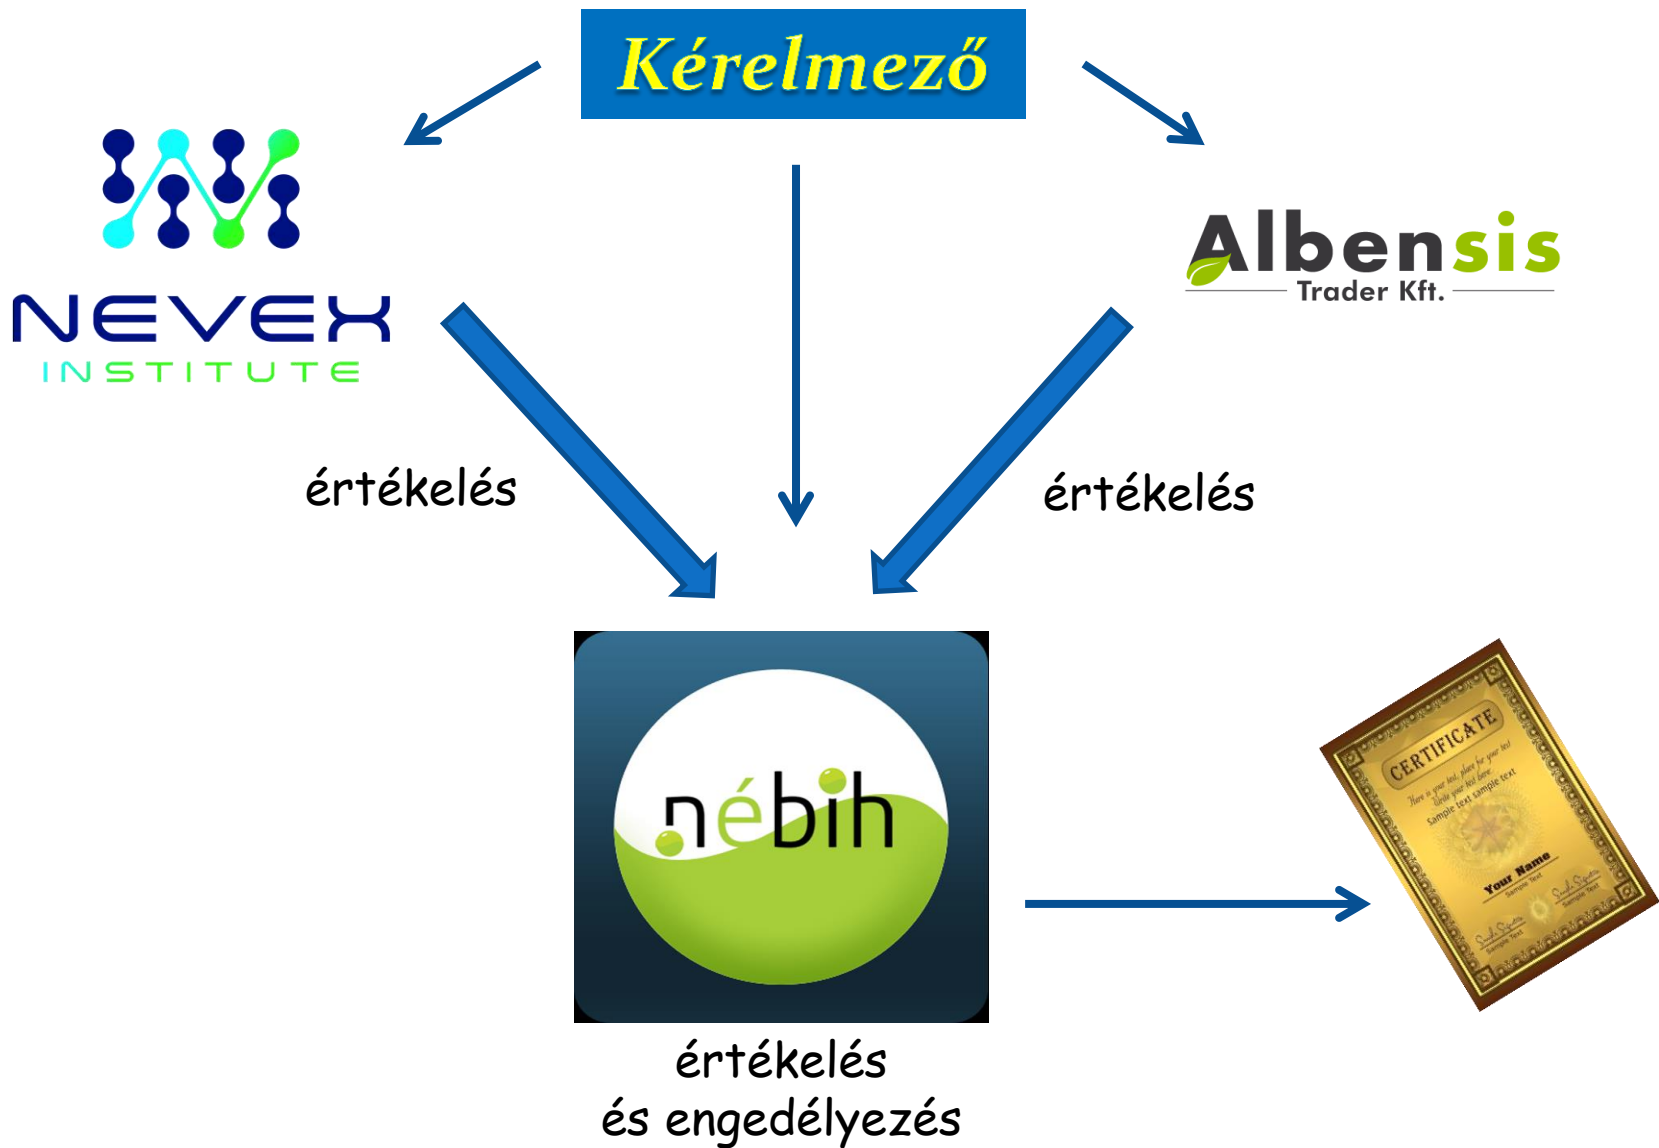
Kérelmező

NEVEX
INSTITUTE

Albensis
Trader Kft.

értékelés

értékelés

nébih

értékelés
és engedélyezés

CERTIFICATE
Here is your text, place for your text
Write your text here
Sample text sample text
Your Name
Sample text
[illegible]
Sample text
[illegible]
Sample text